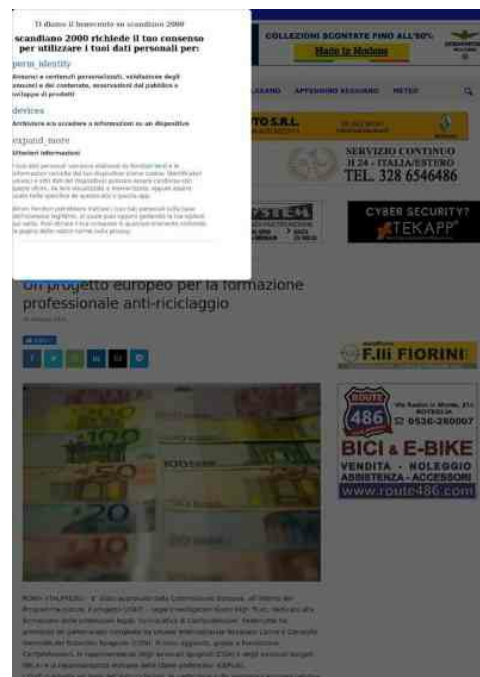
Ti diamo il benvenuto su scandiano 2000

scandiano 2000 richiede il tuo consenso per utilizzare i tuoi dati personali per:

perm_identity

Annunci e contenuti personalizzati, valutazione degli annunci e del contenuto, osservazioni del pubblico e sviluppo di prodotti

devices

Archiviare e/o accedere a informazioni su un dispositivo

expand_more

Ulteriori informazioni

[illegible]

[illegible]

COLLEZIONI SCONTATE FINO ALL'50%

Made in Modena

APPENNINO REGGIANO METEO

TO S.R.L.

SERVIZIO CONTINUO H 24 - ITALIA/ESTERO

TEL. 328 6546486

CYBER SECURITY?

TEKAPP

Un progetto europeo per la formazione professionale anti-riciclaggio

F.lli FIORINI

ROUTE 486

0536-280007

BICI & E-BIKE

VENDITA - NOLEGGIO ASSISTENZA - ACCESSORI

www.route486.com

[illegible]